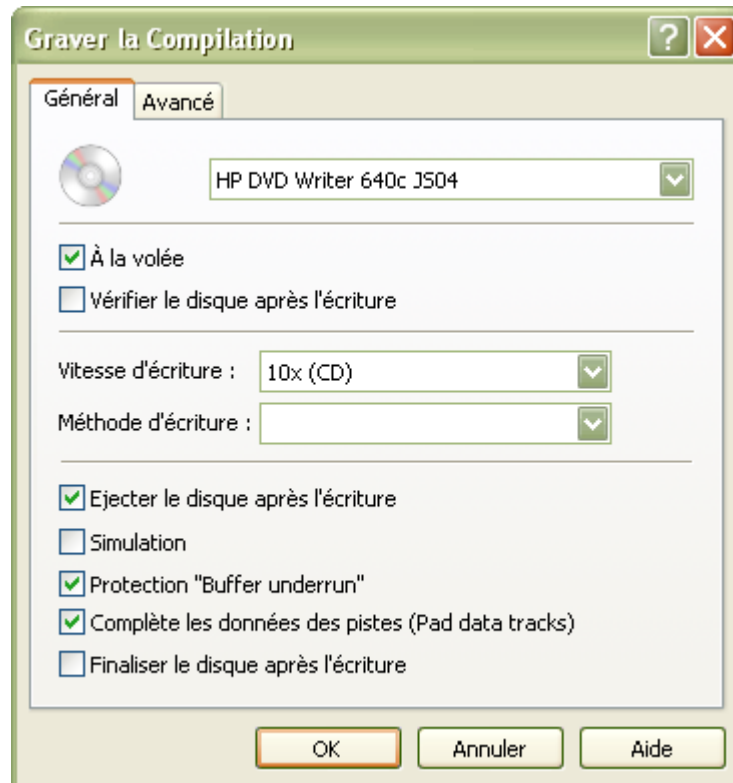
Graver la Compilation

?

Général Avancé

HP DVD Writer 640c JS04

À la volée

Vérifier le disque après l'écriture

Vitesse d'écriture : 10x (CD)

Méthode d'écriture :

Ejecter le disque après l'écriture

Simulation

Protection "Buffer underrun"

Complète les données des pistes (Pad data tracks)

Finaliser le disque après l'écriture

OK Annuler Aide